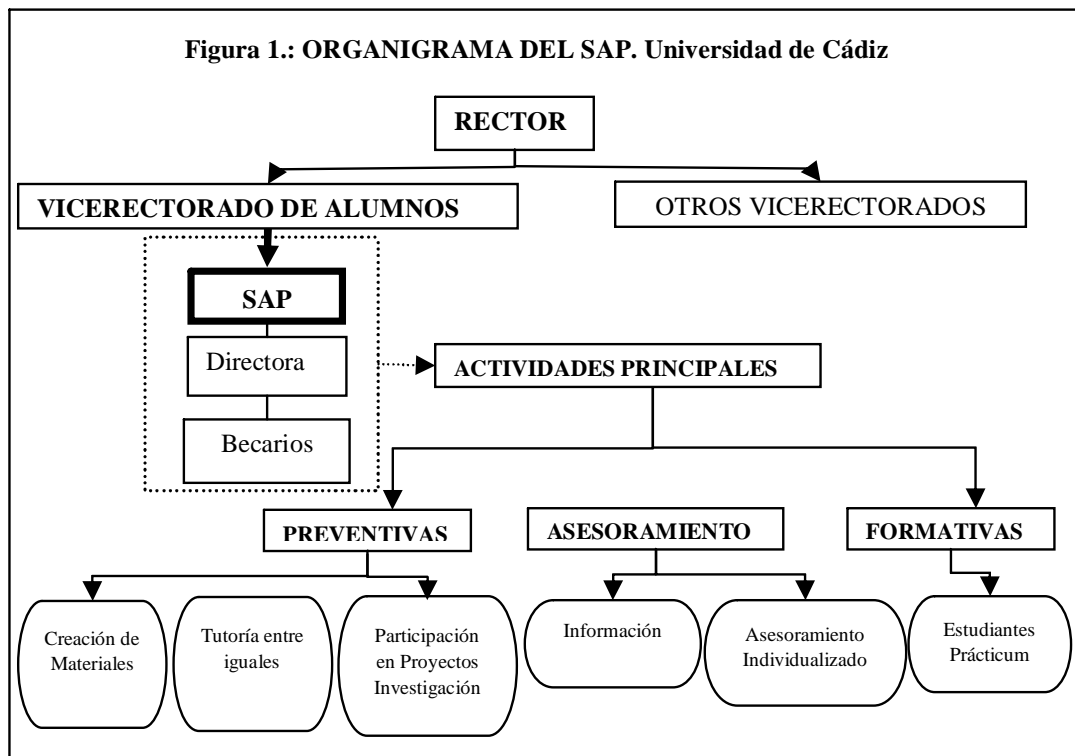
Figura 1.: ORGANIGRAMA DEL SAP. Universidad de Cádiz

RECTOR

VICERECTORADO DE ALUMNOS

OTROS VICERECTORADOS

SAP

Directora

Becarios

ACTIVIDADES PRINCIPALES

PREVENTIVAS

ASESORAMIENTO

FORMATIVAS

Creación de Materiales

Tutoría entre iguales

Participación en Proyectos Investigación

Información

Asesoramiento Individualizado

Estudiantes Prácticum